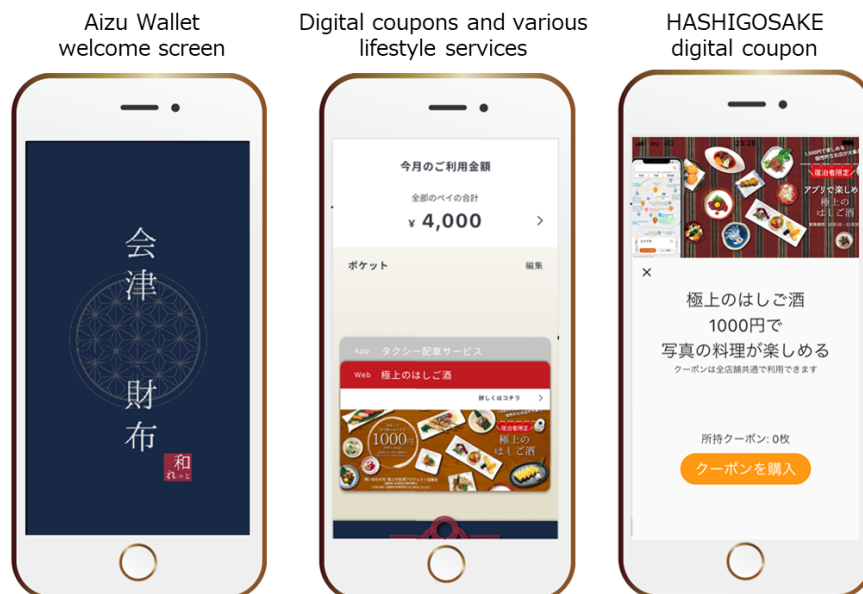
Aizu Wallet welcome screen

会津財布

和

Digital coupons and various lifestyle services

今月のご利用金額

全部のペイの合計

¥ 4,000

ポケット

編集

App タクシー配車サービス

Web 極上のはしご酒

詳しくはコチラ

1000円

極上のはしご酒

HASHIGOSAKE digital coupon

アプリで楽しめる

極上のはしご酒

×

極上のはしご酒
1000円で
写真の料理が楽しめる

クーポンは全店舗共通で利用できます

所持クーポン: 0枚

クーポンを購入